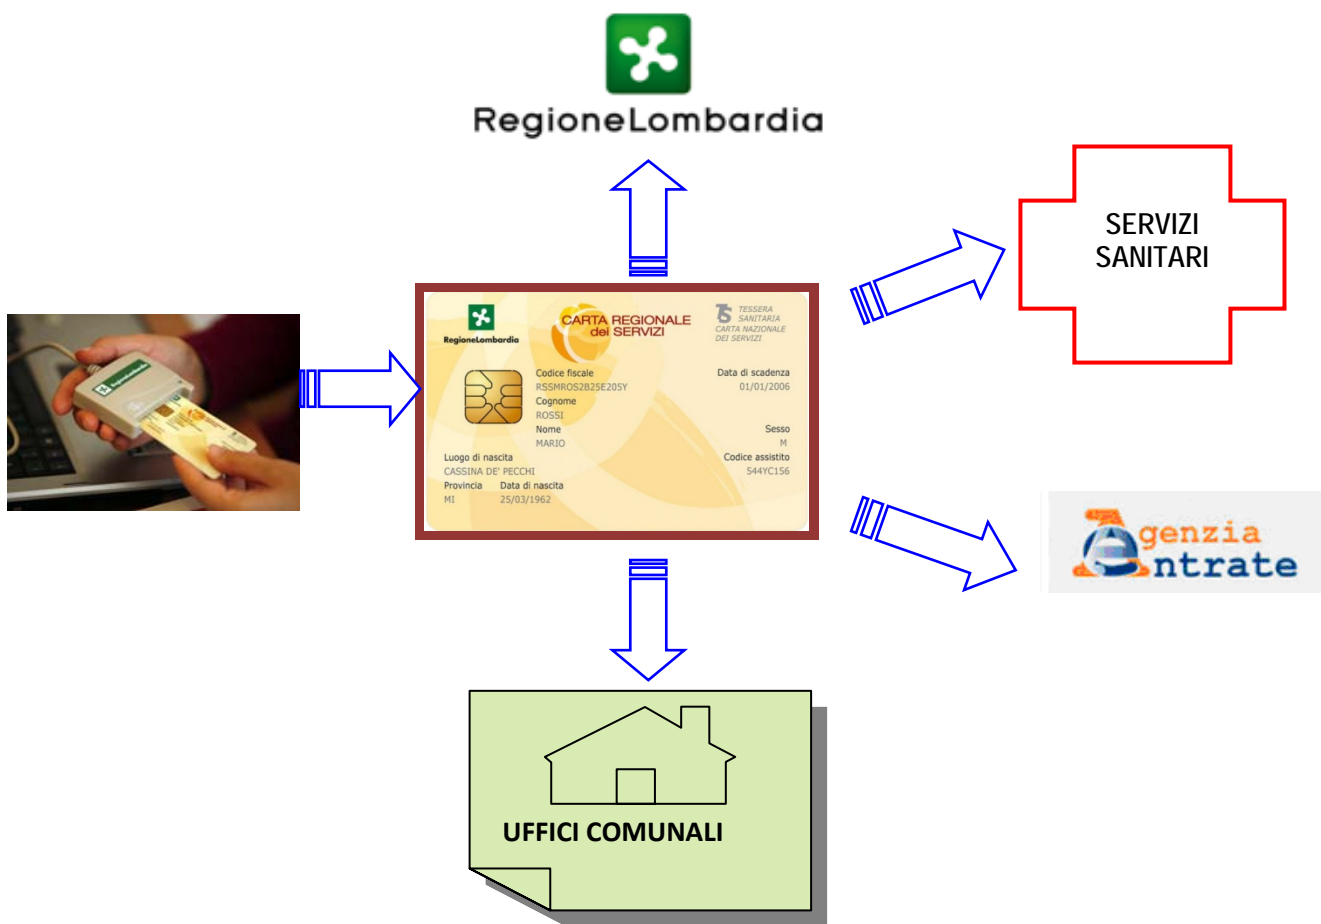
RegioneLombardia

SERVIZI SANITARI

RegioneLombardia

CARTA REGIONALE dei SERVIZI

TS TESSERA SANITARIA CARTA NAZIONALE DEI SERVIZI

Codice fiscale
RSSMRO52B25E205Y

Data di scadenza
01/01/2006

Cognome
ROSSI

Nome
MARIO

Sesso
M

Luogo di nascita
CASSINA DE' PECCHI

Codice assistito
544YC156

Provincia
MI

Data di nascita
25/03/1962

Agenzia Entrate

UFFICI COMUNALI